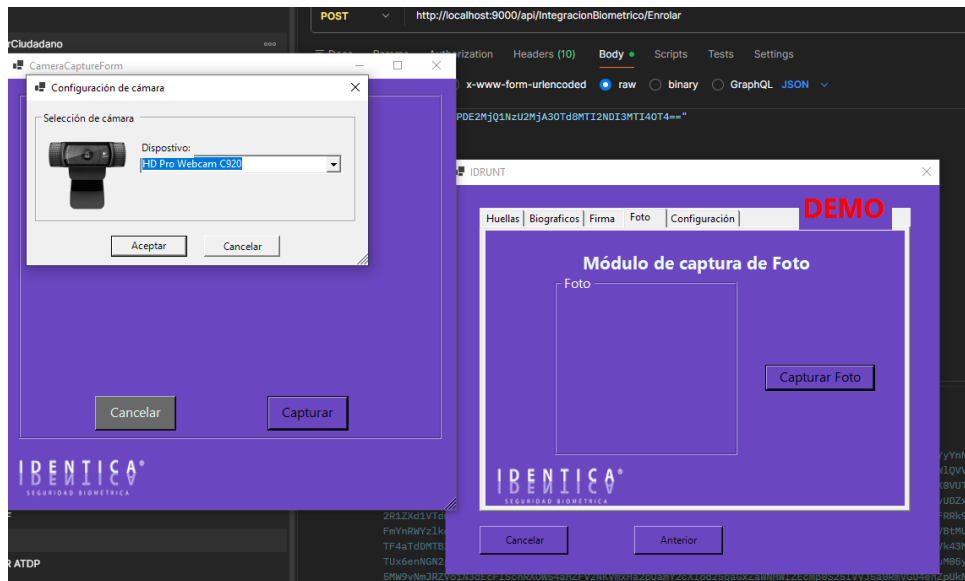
rCiudadano

POST http://localhost:9000/api/IntegracionBiometrico/Enrolar

Headers (10) Body Scripts Tests Settings

x-www-form-urlencoded raw binary GraphQL JSON

PDE2MjQ1NzU2MjA3OTd8MTI2NDI3MTI4OT4=="

CameraCaptureForm

Configuración de cámara

Selección de cámara

Dispostivo:

HD Pro Webcam C920

Aceptar

Cancelar

Cancelar

Capturar

IDENTICA®
SEGURIDAD BIOMETRICA

IDRUNT

Huellas Biograficos Firma Foto Configuración

DEMO

Módulo de captura de Foto

Foto

Capturar Foto

IDENTICA®
SEGURIDAD BIOMETRICA

Cancelar

Anterior

2R1ZXd1VTd

FmYnRWYzlk

TF4aTdDMTB

TUx6enNGN2

R ATDP